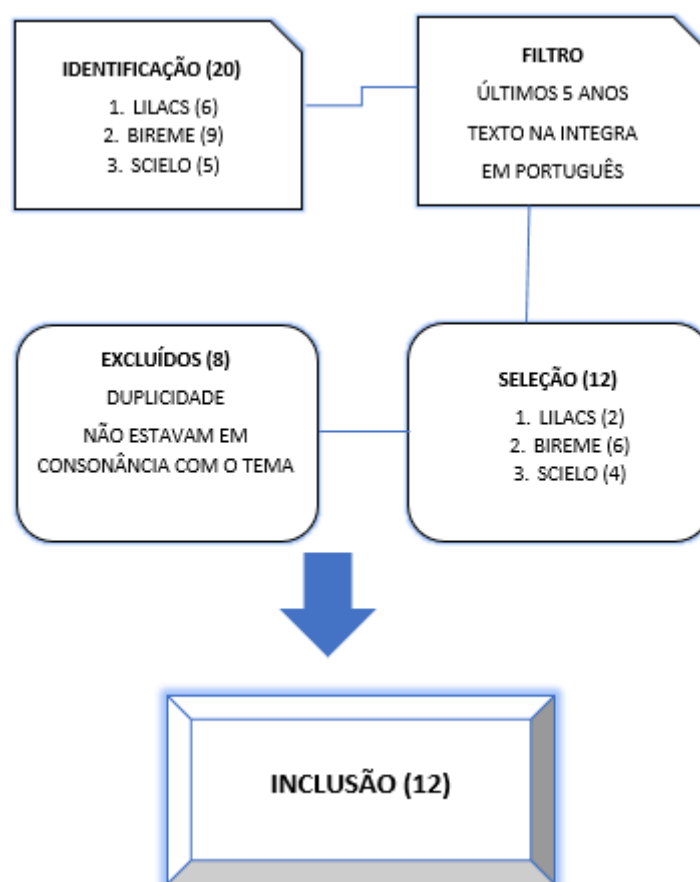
IDENTIFICAÇÃO (20)
1. LILACS (6)
2. BIREME (9)
3. SCIELO (5)

FILTRO
ÚLTIMOS 5 ANOS
TEXTO NA INTEGRA
EM PORTUGUÊS

EXCLUÍDOS (8)
DUPLICIDADE
NÃO ESTAVAM EM CONSONÂNCIA COM O TEMA

SELEÇÃO (12)
1. LILACS (2)
2. BIREME (6)
3. SCIELO (4)

INCLUSÃO (12)